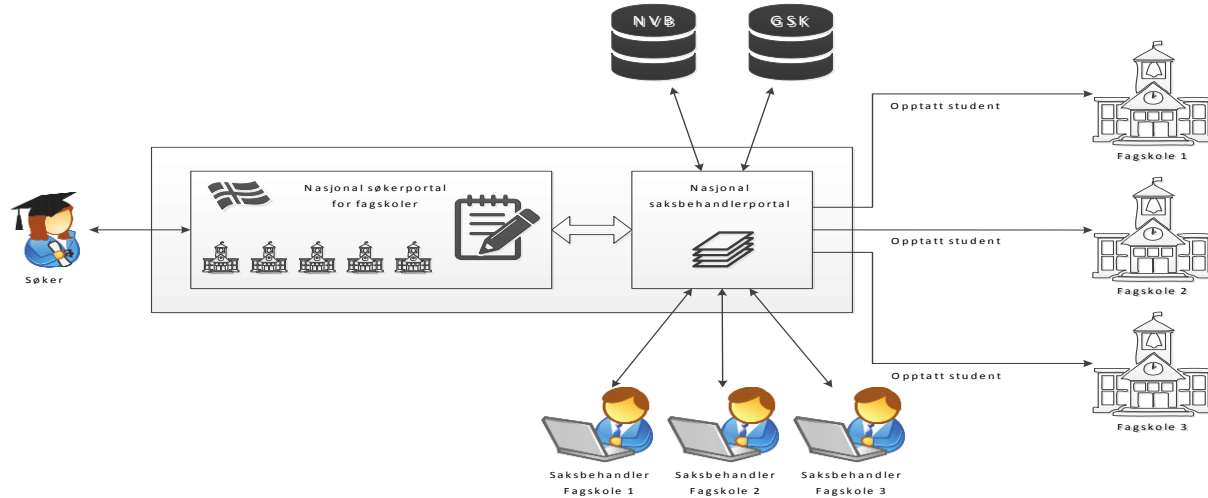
NVB

GSK

Opptatt student

Fagskole 1

Nasjonal søkerportal for fagskoler

Nasjonal saksbehandlerportal

Søker

Opptatt student

Fagskole 2

Opptatt student

Fagskole 3

Saksbehandler Fagskole 1

Saksbehandler Fagskole 2

Saksbehandler Fagskole 3